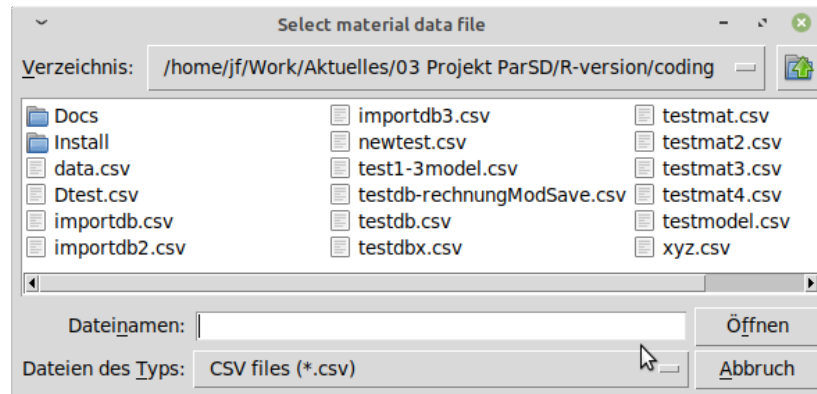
Select material data file

Verzeichnis: /home/jf/Work/Aktuelles/03 Projekt ParSD/R-version/coding

Docs
Install
data.csv
Dtest.csv
importdb.csv
importdb2.csv

importdb3.csv
newtest.csv
test1-3model.csv
testdb-rechnungModSave.csv
testdb.csv
testdbx.csv

testmat.csv
testmat2.csv
testmat3.csv
testmat4.csv
testmodel.csv
xyz.csv

Dateinamen:
Öffnen

Dateien des Typs: CSV files (*.csv)
Abbruch